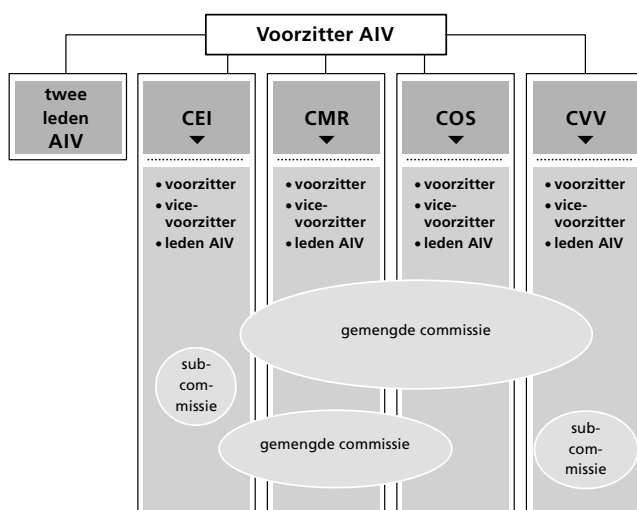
Voorzitter AIV

twee leden AIV

CEI

• voorzitter
• vice-voorzitter
• leden AIV

CMR

• voorzitter
• vice-voorzitter
• leden AIV

COS

• voorzitter
• vice-voorzitter
• leden AIV

CVV

• voorzitter
• vice-voorzitter
• leden AIV

gemengde commissie

subcommissie

gemengde commissie

subcommissie